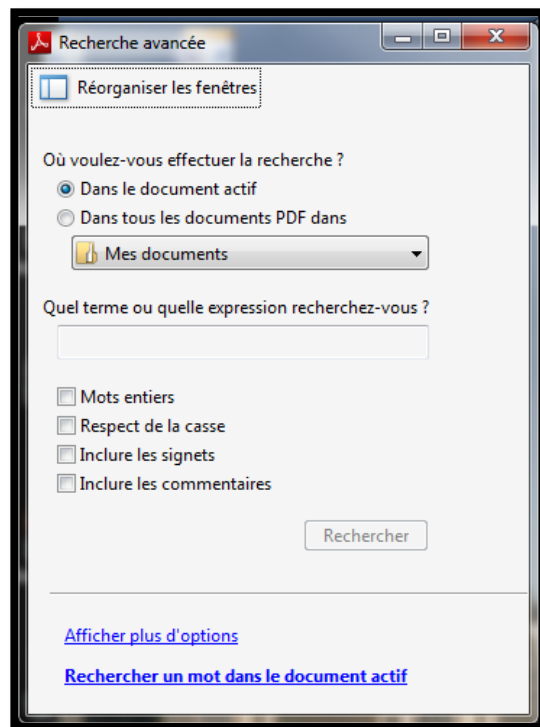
Recherche avancée

Réorganiser les fenêtres

Où voulez-vous effectuer la recherche ?

Dans le document actif

Dans tous les documents PDF dans

Mes documents

Quel terme ou quelle expression recherchez-vous ?

Mots entiers

Respect de la casse

Inclure les signets

Inclure les commentaires

Rechercher

Afficher plus d'options

Rechercher un mot dans le document actif